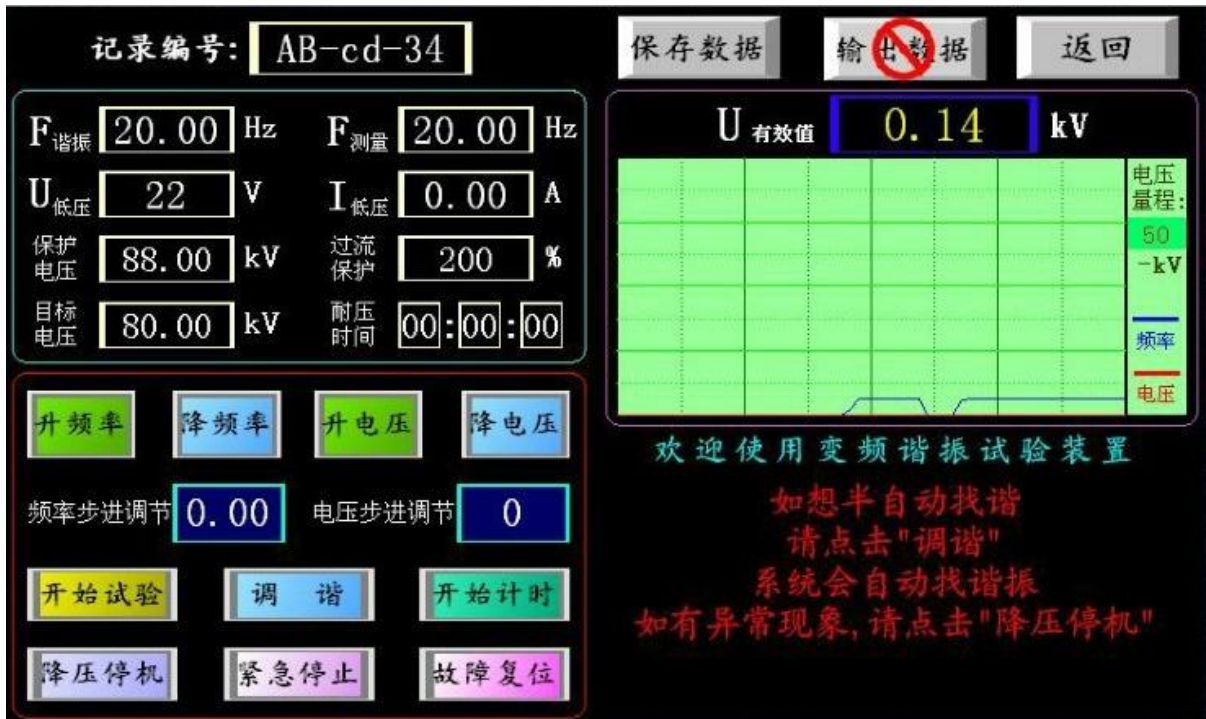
记录编号: AB-cd-34

保存数据 输出数据 返回

$F_{谐振}$ 20.00 Hz $F_{测量}$ 20.00 Hz

$U_{低压}$ 22 V $I_{低压}$ 0.00 A

保护电压 88.00 kV 过流保护 200 %

目标电压 80.00 kV 耐压时间 00:00:00

$U_{有效值}$ 0.14 kV

电压量程: 50 -kV

频率

电压

升频率 降频率 升电压 降电压

频率步进调节 0.00 电压步进调节 0

开始试验 调 谐 开始计时

降压停机 紧急停止 故障复位

欢迎使用变频谐振试验装置

如想半自动找谐
请点击"调谐"
系统会自动找谐振
如有异常现象,请点击"降压停机"